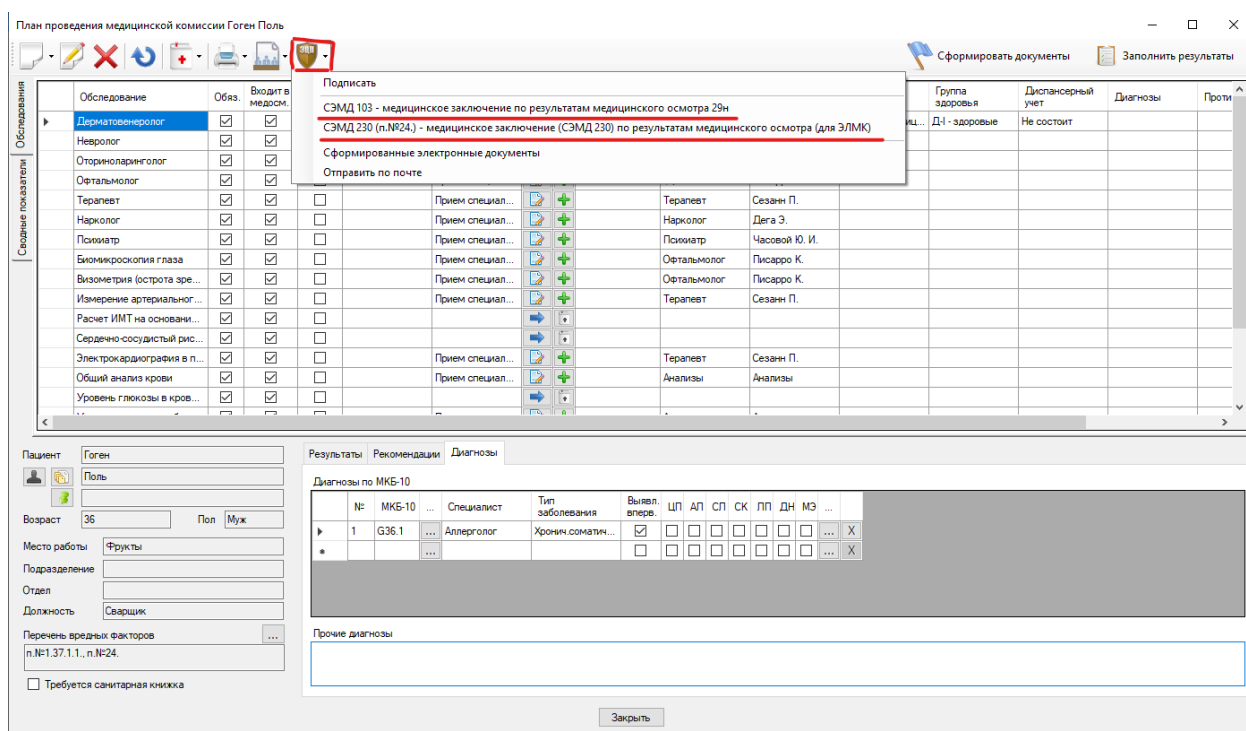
План проведения медицинской комиссии Гоген Поль

ЭЛД

Сформировать документы

Заполнить результаты

Обследования

Сводные показатели

Подписать

СЭМД 103 - медицинское заключение по результатам медицинского осмотра 29н

СЭМД 230 (п.№24.) - медицинское заключение (СЭМД 230) по результатам медицинского осмотра (для ЭЛМК)

Сформированные электронные документы

Отправить по почте

| Обследование | Обяз. | Входит в медосм. | | | | | | | | Группа здоровья | Диспансерный учет | Диагнозы | Проти |
|---|---|---|---|---|---|---|---|---|---|---|---|---|---|
| Дерматовенеролог | ☑ | ☑ | | | | | | | иц... | Д-I - здоровые | Не состоит | | |
| Невролог | ☑ | ☑ | | | | | | | | | | | |
| Оториноларинголог | ☑ | ☑ | | | | | | | | | | | |
| Офтальмолог | ☑ | ☑ | | | | | | | | | | | |
| Терапевт | ☑ | ☑ | ☐ | | Прием специал... | | | Терапевт | Сезанн П. | | | | |
| Нарколог | ☑ | ☑ | ☐ | | Прием специал... | | | Нарколог | Дега Э. | | | | |
| Психиатр | ☑ | ☑ | ☐ | | Прием специал... | | | Психиатр | Часовой Ю. И. | | | | |
| Биомикроскопия глаза | ☑ | ☑ | ☐ | | Прием специал... | | | Офтальмолог | Писарро К. | | | | |
| Визометрия (острота зре... | ☑ | ☑ | ☐ | | Прием специал... | | | Офтальмолог | Писарро К. | | | | |
| Измерение артериальног... | ☑ | ☑ | ☐ | | Прием специал... | | | Терапевт | Сезанн П. | | | | |
| Расчет ИМТ на основани... | ☑ | ☑ | ☐ | | | | | | | | | | |
| Сердечно-сосудистый рис... | ☑ | ☑ | ☐ | | | | | | | | | | |
| Электрокардиография в п... | ☑ | ☑ | ☐ | | Прием специал... | | | Терапевт | Сезанн П. | | | | |
| Общий анализ крови | ☑ | ☑ | ☐ | | Прием специал... | | | Анализы | Анализы | | | | |
| Уровень глюкозы в кров... | ☑ | ☑ | ☐ | | | | | | | | | | |

Пациент Гоген
Поль
Возраст 36 Пол Муж
Место работы Фрукты
Подразделение
Отдел
Должность Сварщик
Перечень вредных факторов ...
п.№1.37.1.1., п.№24.
☐ Требуется санитарная книжка

Результаты Рекомендации Диагнозы

Диагнозы по МКБ-10

| | № | МКБ-10 | ... | Специалист | Тип заболевания | Выявл. вперв. | ЦП | АП | СЛ | СК | ЛП | ДН | МЭ | ... | |
|---|---|---|---|---|---|---|---|---|---|---|---|---|---|---|---|
| ▸ | 1 | G36.1 | ... | Аллерголог | Хронич.соматич... | ☑ | ☐ | ☐ | ☐ | ☐ | ☐ | ☐ | ☐ | ... | X |
| * | | | ... | | | ☐ | ☐ | ☐ | ☐ | ☐ | ☐ | ☐ | ☐ | ... | X |

Прочие диагнозы

Закрыть